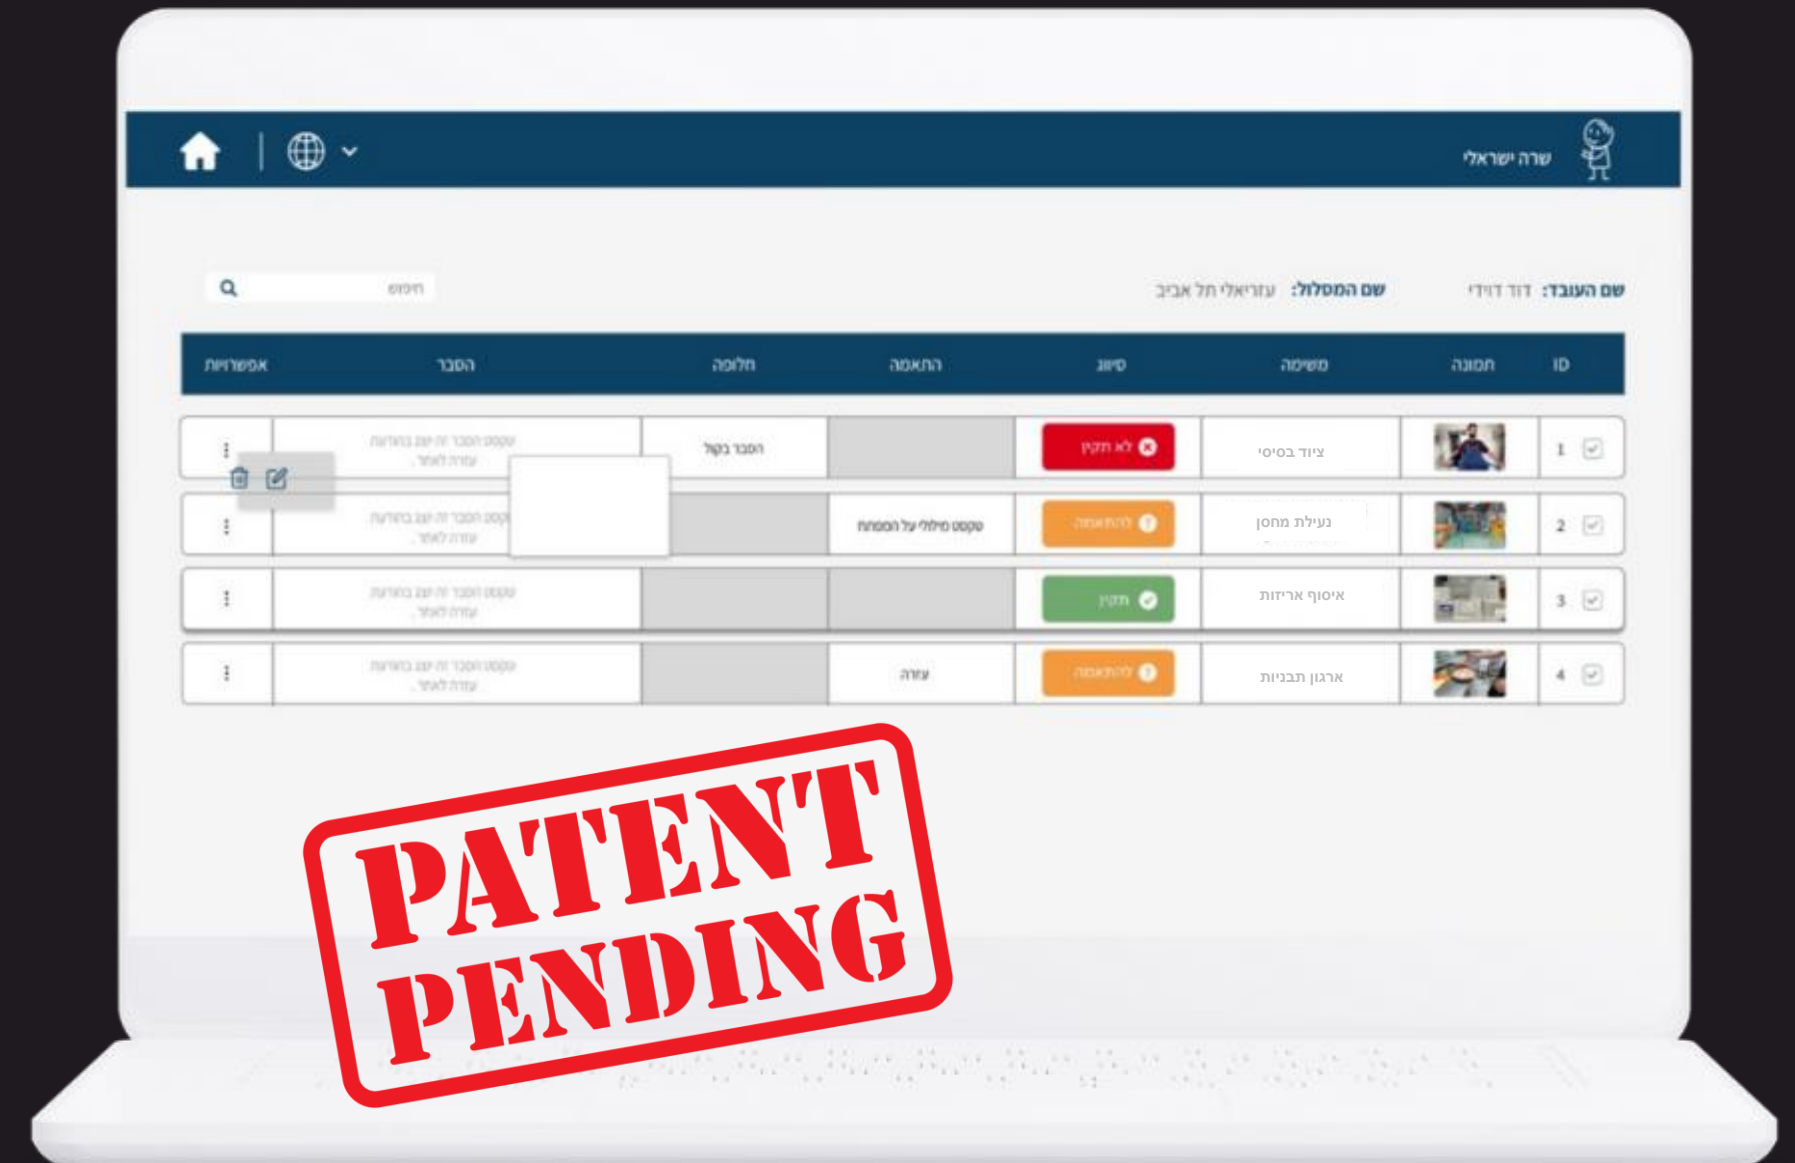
שרה ישראלי

שם העובד: דוד דוידי
שם המסלול: עזריאלי תל אביב
חיפוש

| ID | תמונה | משימה | סיווג | התאמה | חלופה | הסבר | אפשרויות |
|---|---|---|---|---|---|---|---|
| 1 | | ציוד בסיסי | לא תקין | | הסבר בקול | טקסט הסבר זה יעזור בהודעה עזרה לאחר | ⋮ |
| 2 | | נעילת מחסן | להתאמה | טקסט מילולי על המפתח | | טקסט הסבר זה יעזור בהודעה עזרה לאחר | ⋮ |
| 3 | | איסוף אריזות | תקין | | | טקסט הסבר זה יעזור בהודעה עזרה לאחר | ⋮ |
| 4 | | ארגון תבניות | להתאמה | עזרה | | טקסט הסבר זה יעזור בהודעה עזרה לאחר | ⋮ |

PATENT PENDING